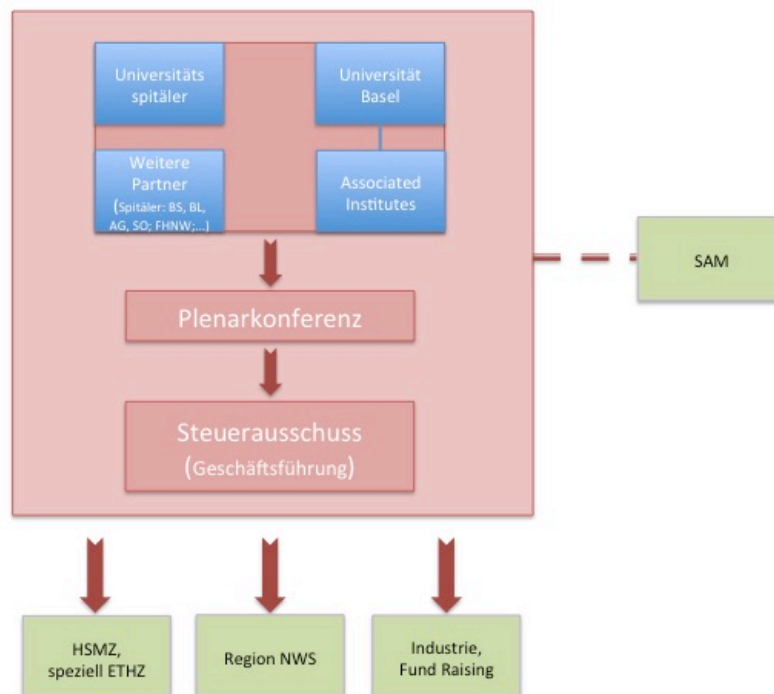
Universitäts spitäler

Universität Basel

Weitere Partner (Spitäler: BS, BL, AG, SO; FHNW;...)

Associated Institutes

SAM

Plenarkonferenz

Steuerausschuss (Geschäftsführung)

HSMZ, speziell ETHZ

Region NWS

Industrie, Fund Raising